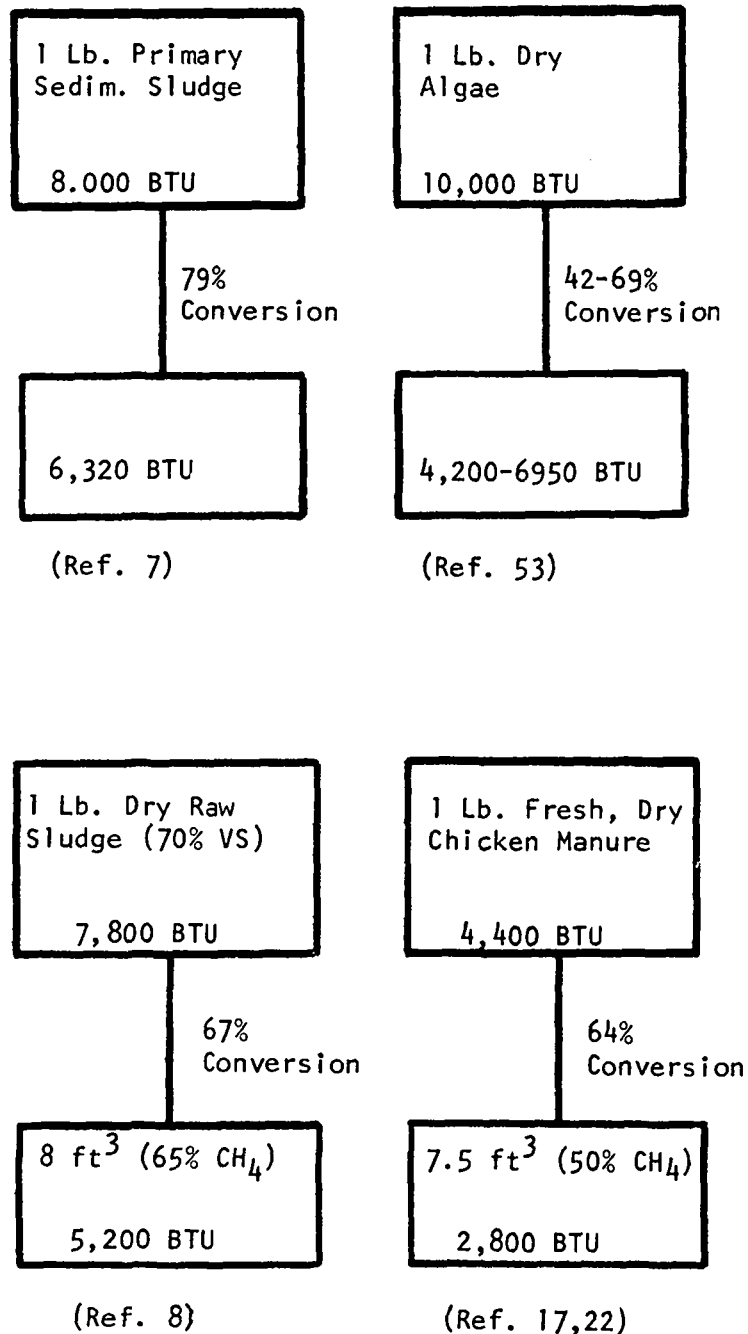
1 Lb. Primary Sedim. Sludge

8.000 BTU

79% Conversion

6,320 BTU

(Ref. 7)

1 Lb. Dry Algae

10,000 BTU

42-69% Conversion

4,200-6950 BTU

(Ref. 53)

1 Lb. Dry Raw Sludge (70% VS)

7,800 BTU

67% Conversion

8 $ft^3$ (65% $CH_4$)

5,200 BTU

(Ref. 8)

1 Lb. Fresh, Dry Chicken Manure

4,400 BTU

64% Conversion

7.5 $ft^3$ (50% $CH_4$)

2,800 BTU

(Ref. 17,22)